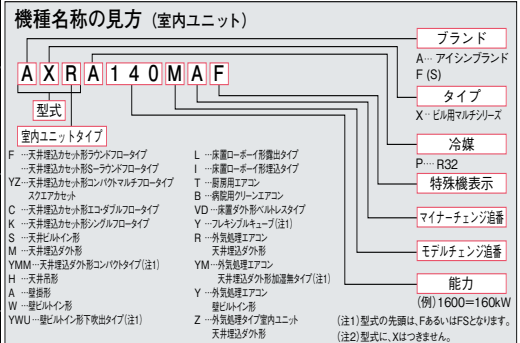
機種名称の見方（室内ユニット）

A X R A 1 4 0 M A F

ブランド
A… アイシンブランド
F (S)

タイプ
X… ビル用マルチシリーズ

冷媒
P… R32

特殊機表示

マイナーチェンジ追番

モデルチェンジ追番

能力
(例) 1600=160kW

型式

室内ユニットタイプ

F …天井埋込カセット形ラウンドフロータイプ
S …天井埋込カセット形S-ラウンドフロータイプ
YZ…天井埋込カセット形コンパクトマルチフロータイプ
スクエアカセット
C …天井埋込カセット形エコ・ダブルフロータイプ
K …天井埋込カセット形シングルフロータイプ
S …天井ビルトイン形
M …天井埋込ダクト形
YMM…天井埋込ダクト形コンパクトタイプ(注1)
H …天井吊形
A …壁掛形
W …壁ビルトイン形
YWU…壁ビルトイン形下吹出タイプ(注1)

L …床置ローボーイ形露出タイプ
I …床置ローボーイ形埋込タイプ
T …厨房用エアコン
B …病院用クリーンエアコン
VD …床置ダクト形ベルトレスタイプ
Y …フレキシブルキューブ(注1)
R …外気処理エアコン
天井埋込ダクト形
YM…外気処理エアコン
天井埋込ダクト形加湿無タイプ(注1)
Y …外気処理エアコン
壁ビルトイン形
Z …外気処理タイプ室内ユニット
天井埋込ダクト形

(注1)型式の先頭は、FあるいはFSとなります。
(注2)型式に、Xはつきません。